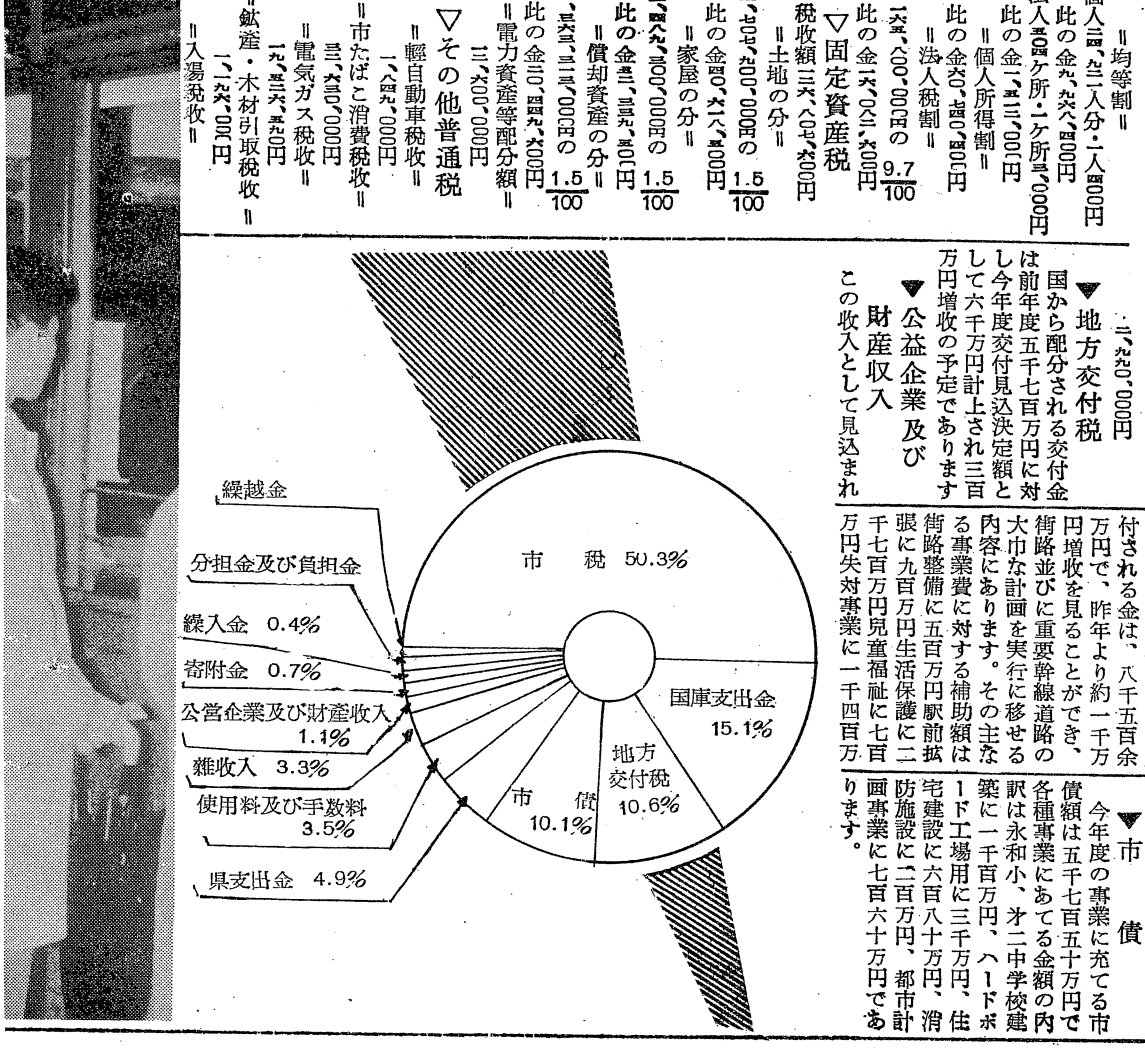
＝均等割＝
個人三四、九三一人分・一人四〇〇円
此の金九、六六八、四〇〇円
法人三四ケ所・一ケ所三、〇〇〇円
此の金一、〇三二、〇〇〇円
＝個人所得割＝
此の金六〇、七四〇、四〇〇円
＝法人税割＝
一六三、〇〇〇、〇〇〇円の $\frac{9.7}{100}$
此の金一六、〇〇二、六〇〇円
▽固定資産税
税収額一三六、八〇七、六〇〇円
＝土地の分＝
二、七〇七、九〇〇、〇〇〇円の $\frac{1.5}{100}$
此の金四〇、六一八、五〇〇円
＝家屋の分＝
二、四九九、三〇〇、〇〇〇円の $\frac{1.5}{100}$
此の金三七、四八九、五〇〇円
＝償却資産の分＝
一、五六三、三一三、〇〇〇円の $\frac{1.5}{100}$
此の金二〇、四四九、六〇〇円
＝電力資産等配分額＝
三二、六〇〇、〇〇〇円
▽その他普通税
＝軽自動車税収＝
一、八四九、〇〇〇円
＝市たばこ消費税収＝
三二、六三〇、〇〇〇円
＝電気ガス税収＝
一九、三三六、三九〇円
＝鉱産・木材引取税収＝
一、一九六、〇〇〇円
＝入湯税収＝
…二、九九〇、〇〇〇円

▼地方交付税
国から配分される交付金は前年度五千七百万円に対し今年度交付見込決定額として六千万円計上され三百万円増収の予定であります
▼公益企業及び財産収入
この収入として見込まれ

付される金は、八千五百余万円で、昨年より約一千万円増収を見ることができ、街路並びに重要幹線道路の大巾な計画を実行に移せる内容にあります。その主なる事業費に対する補助額は街路整備に五百万円駅前拡張に九百万円生活保護に二千七百万円児童福祉に七百万円失対事業に一千四百万

▼市債
今年度の事業に充てる市債額は五千七百五十万円で各種事業にあてる金額の内訳は永和小、オ二中学校建築に一千百万円、ヘードボード工場用に三千万円、住宅建設に六百八十万円、消防施設に二百万円、都市計画事業に七百六十万円であります。

繰越金
分担金及び負担金
繰入金 0.4%
寄附金 0.7%
公営企業及び財産収入 1.1%
雑収入 3.3%
使用料及び手数料 3.5%
県支出金 4.9%
市 税 50.3%
国庫支出金 15.1%
地方交付税 10.6%
市 債 10.1%